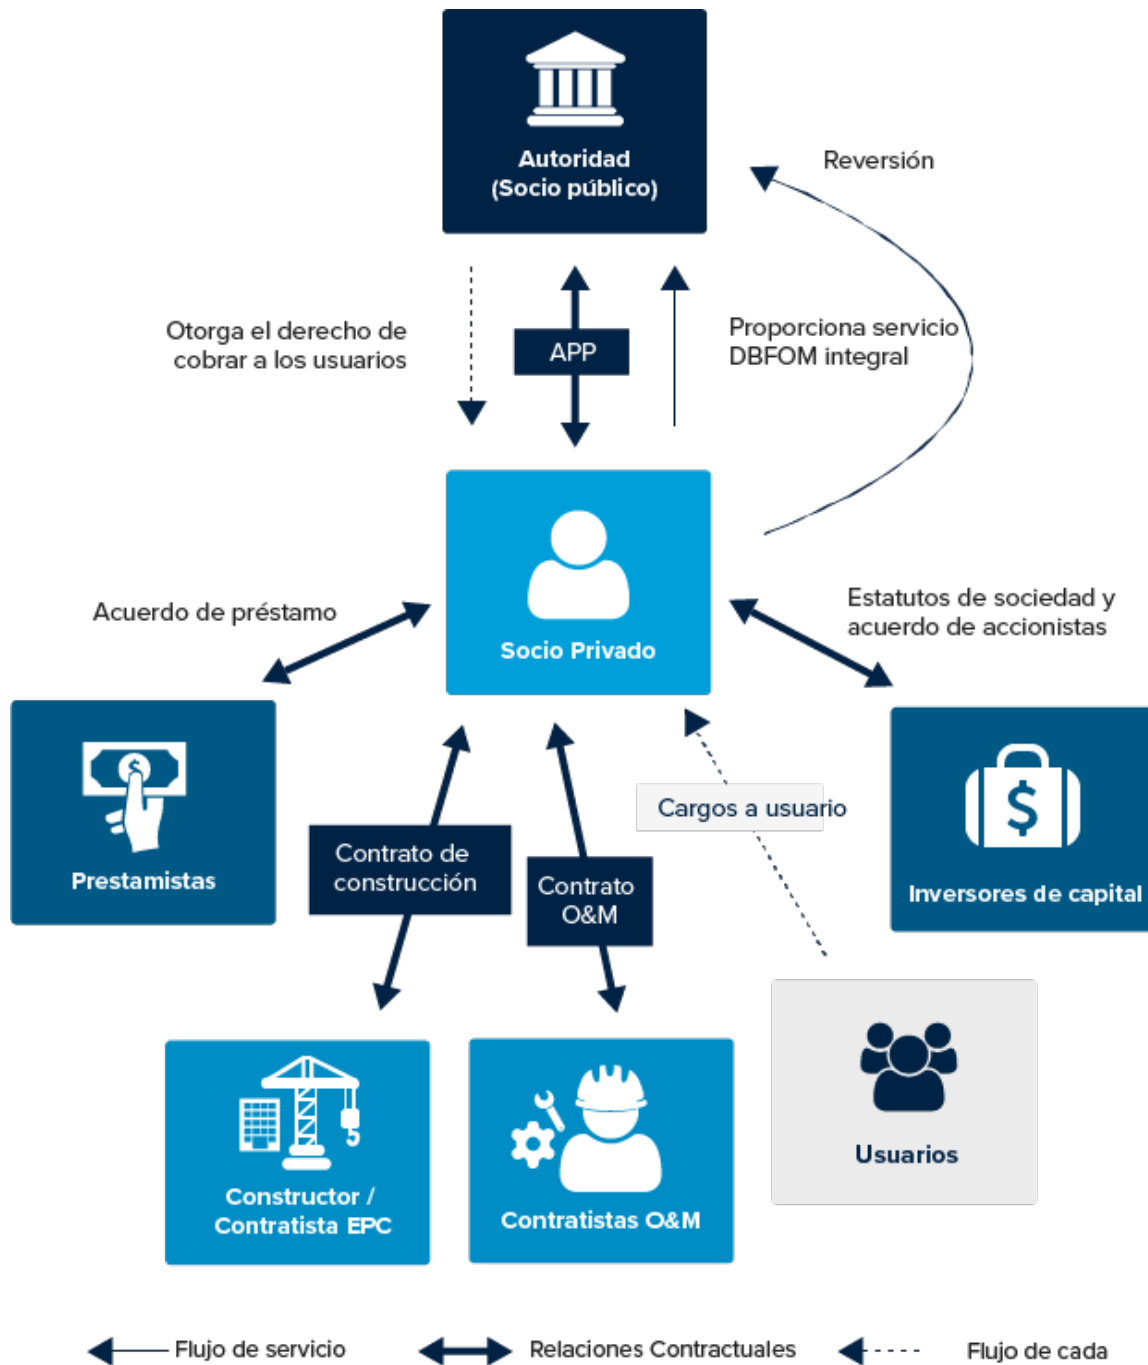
Autoridad
(Socio público)

Reversión

Otorga el derecho de cobrar a los usuarios

APP

Proporciona servicio DBFOM integral

Socio Privado

Acuerdo de préstamo

Estatutos de sociedad y acuerdo de accionistas

Prestamistas

Cargos a usuario

Inversores de capital

Contrato de construcción

Contrato O&M

Usuarios

Constructor / Contratista EPC

Contratistas O&M

Flujo de servicio

Relaciones Contractuales

Flujo de cada